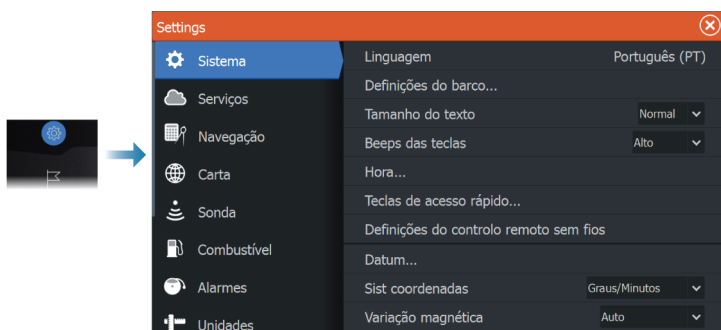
Settings

Sistema
Serviços
Navegação
Carta
Sonda
Combustível
Alarmes
Unidades

Linguagem Português (PT)
Definições do barco...
Tamanho do texto Normal
Beeps das teclas Alto
Hora...
Teclas de acesso rápido...
Definições do controlo remoto sem fios
Datum...
Sist coordenadas Graus/Minutos
Variação magnética Auto